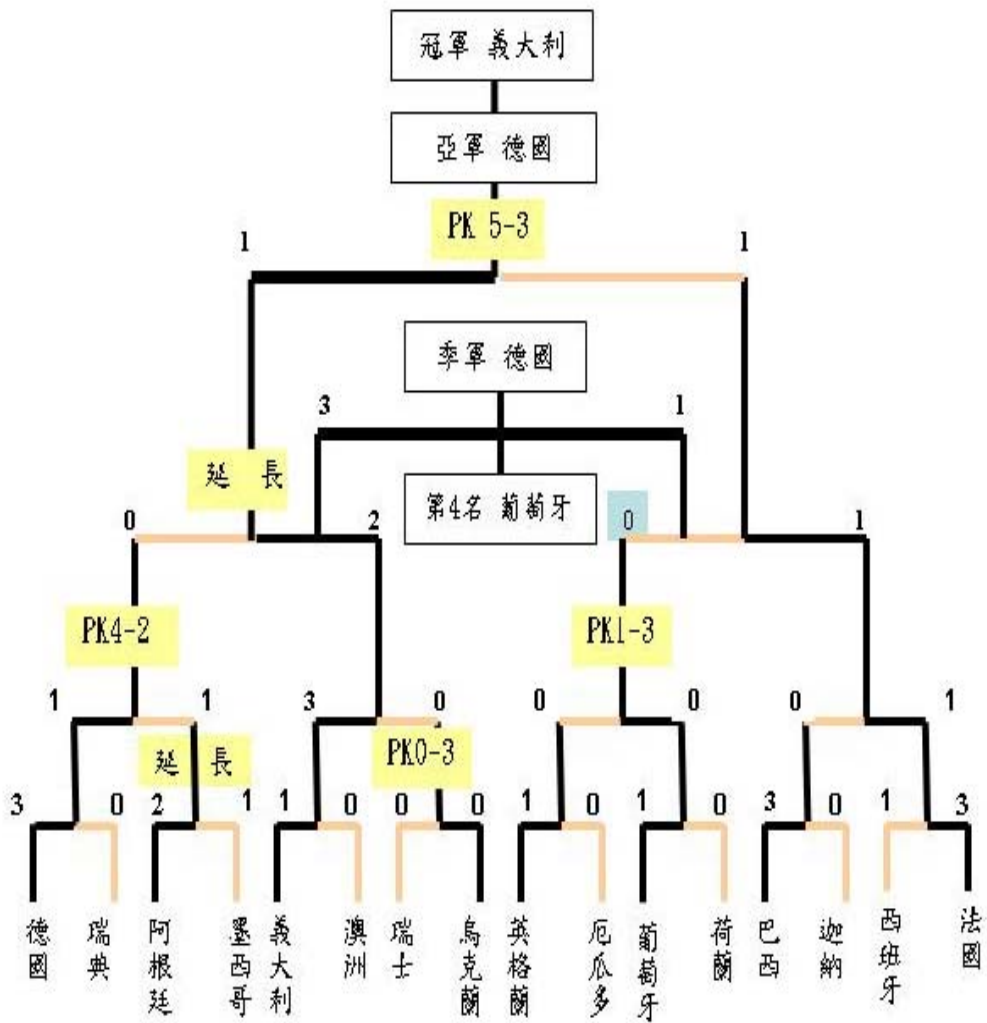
冠軍 義大利

亞軍 德國

PK 5-3

1

1

季軍 德國

3

1

延 長

第4名 葡萄牙

0

2

0

1

PK4-2

PK1-3

1

1

3

0

0

0

0

1

延 長

PK0-3

3

0

2

1

1

0

0

0

1

0

1

0

3

0

1

3

德國

瑞典

阿根廷

墨西哥

義大利

澳洲

瑞士

烏克蘭

英格蘭

厄瓜多

葡萄牙

荷蘭

巴西

迦納

西班牙

法國